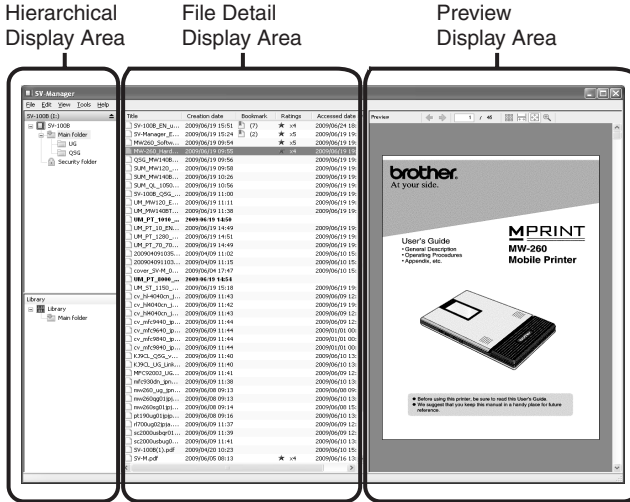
Hierarchical Display Area

File Detail Display Area

Preview Display Area

SV-Manager

File Edit View Tools Help

SV-100B (J:)

SV-100B

Main folder

UG

QSG

Security folder

Library

Library

Main folder

| Title | Creation date | Bookmark | Ratings | Accessed date |
|---|---|---|---|---|
| SV-100B_EN_u... | 2009/06/19 15:51 | (7) | ★ x4 | 2009/06/24 18: |
| SV-Manager_E... | 2009/06/19 15:24 | (2) | ★ x5 | 2009/06/19 19: |
| MW260_Softw... | 2009/06/19 09:54 | | ★ x5 | 2009/06/19 19: |
| MW-260_Hard... | 2009/06/19 09:55 | | ★ x4 | 2009/06/19 19: |
| QSG_MW140B... | 2009/06/19 09:56 | | | 2009/06/19 19: |
| SUM_MW120_... | 2009/06/19 09:58 | | | 2009/06/19 19: |
| SUM_MW140B... | 2009/06/19 10:26 | | | 2009/06/19 19: |
| SUM_QL_1050... | 2009/06/19 10:56 | | | 2009/06/19 19: |
| SV-100B_QSG_... | 2009/06/19 11:00 | | | 2009/06/19 19: |
| UM_MW120_E... | 2009/06/19 11:11 | | | 2009/06/19 19: |
| UM_MW140BT... | 2009/06/19 11:38 | | | 2009/06/19 19: |
| UM_PT_1010_... | 2009/06/19 14:50 | | | |
| UM_PT_10_EN... | 2009/06/19 14:49 | | | 2009/06/19 19: |
| UM_PT_1280_... | 2009/06/19 14:51 | | | 2009/06/19 19: |
| UM_PT_70_70... | 2009/06/19 14:49 | | | 2009/06/19 19: |
| 200904091035... | 2009/04/09 11:02 | | | 2009/06/10 15: |
| 200904091103... | 2009/04/09 11:15 | | | 2009/06/10 15: |
| cover_SV-M_0... | 2009/06/04 17:47 | | | 2009/06/10 15: |
| UM_PT_2000_... | 2009/06/19 14:54 | | | |
| UM_ST_1150_... | 2009/06/19 15:18 | | | 2009/06/19 19: |
| cv_hl-4040cn_j... | 2009/06/19 11:43 | | | 2009/06/09 12: |
| cv_hl4040cn_j... | 2009/06/19 11:42 | | | 2009/06/19 19: |
| cv_hl4040cn_j... | 2009/06/19 11:43 | | | 2009/06/09 12: |
| cv_mfc9440_jp... | 2009/06/19 11:44 | | | 2009/06/09 12: |
| cv_mfc9640_jp... | 2009/06/19 11:44 | | | 2009/01/01 00: |
| cv_mfc9840_jp... | 2009/06/19 11:44 | | | 2009/01/01 00: |
| cv_mfc9840_jp... | 2009/06/19 11:44 | | | 2009/06/09 12: |
| KJ9CL_QSG_v... | 2009/06/19 11:40 | | | 2009/06/10 13: |
| KJ9CL_UG_Link... | 2009/06/19 11:40 | | | 2009/06/10 13: |
| MFC9200J_UG... | 2009/06/19 11:41 | | | 2009/06/09 12: |
| mfc930dn_jpn... | 2009/06/19 11:38 | | | 2009/06/10 13: |
| mw260_ug_jpn... | 2009/06/08 09:13 | | | 2009/06/09 13: |
| mw260qg01jpj... | 2009/06/08 09:13 | | | 2009/06/09 13: |
| mw260ug01jpj... | 2009/06/08 09:14 | | | 2009/06/08 15: |
| pt190ug01jpjp... | 2009/06/08 09:16 | | | 2009/06/10 13: |
| rl700ug02jpja... | 2009/06/19 11:37 | | | 2009/06/09 13: |
| sc2000usbg01... | 2009/06/19 11:39 | | | 2009/06/09 12: |
| sc2000usbug0... | 2009/06/19 11:41 | | | 2009/06/10 13: |
| SV-100B(1).pdf | 2009/04/20 10:23 | | | 2009/06/10 15: |
| SV-M.pdf | 2009/06/05 08:13 | | ★ x4 | 2009/06/10 13: |

Preview

1 / 46

brother.
At your side.

MPRINT
MW-260
Mobile Printer

User's Guide
• General Description
• Operating Procedures
• Appendix, etc.

● Before using this printer, be sure to read this User's Guide.
● We suggest that you keep this manual in a handy place for future reference.